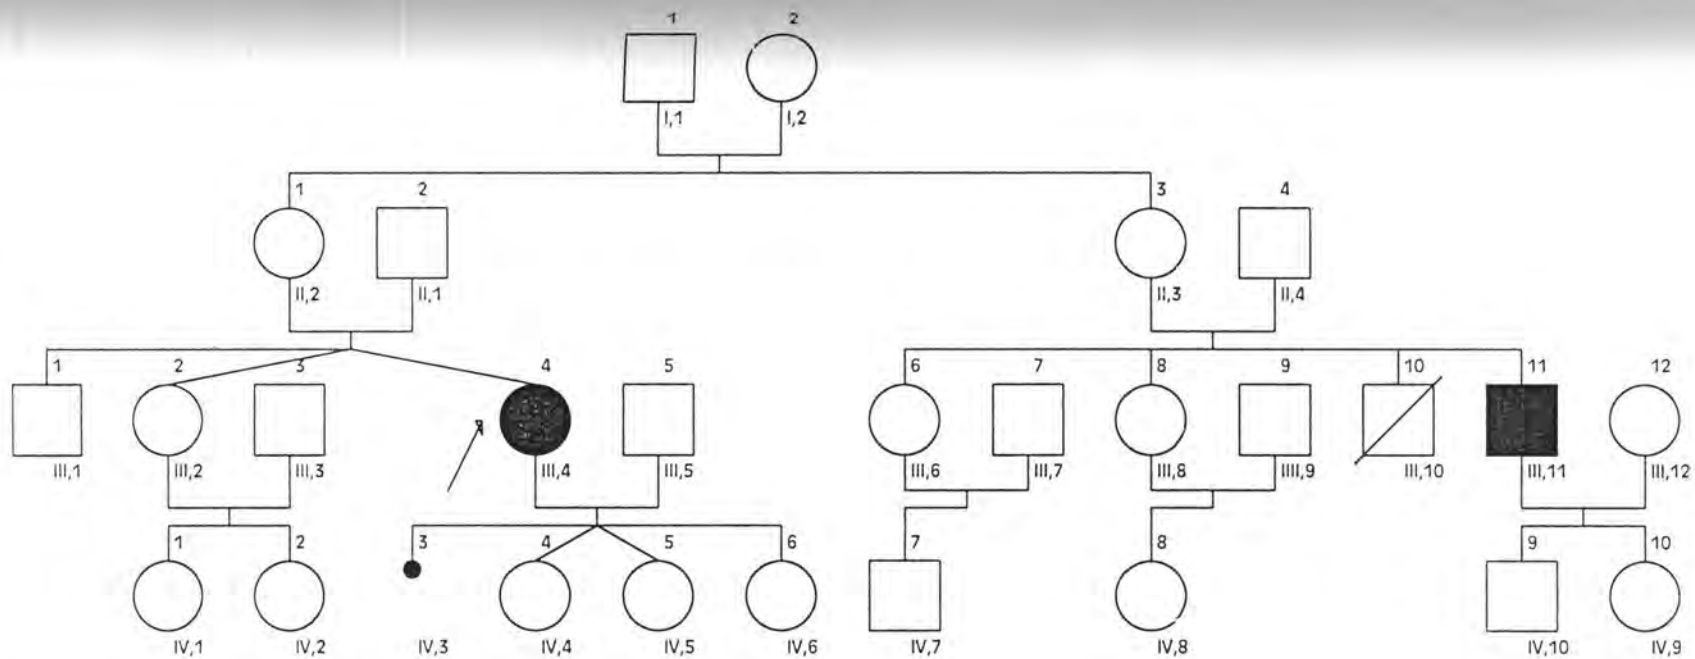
1 2
I,1 I,2

1 2 3 4
II,2 II,1 II,3 II,4

1 2 3 4 5 6 7 8 9 10 11 12
III,1 III,2 III,3 III,4 III,5 III,6 III,7 III,8 IIII,9 III,10 III,11 III,12

1 2 3 4 5 6 7 8 9 10
IV,1 IV,2 IV,3 IV,4 IV,5 IV,6 IV,7 IV,8 IV,10 IV,9